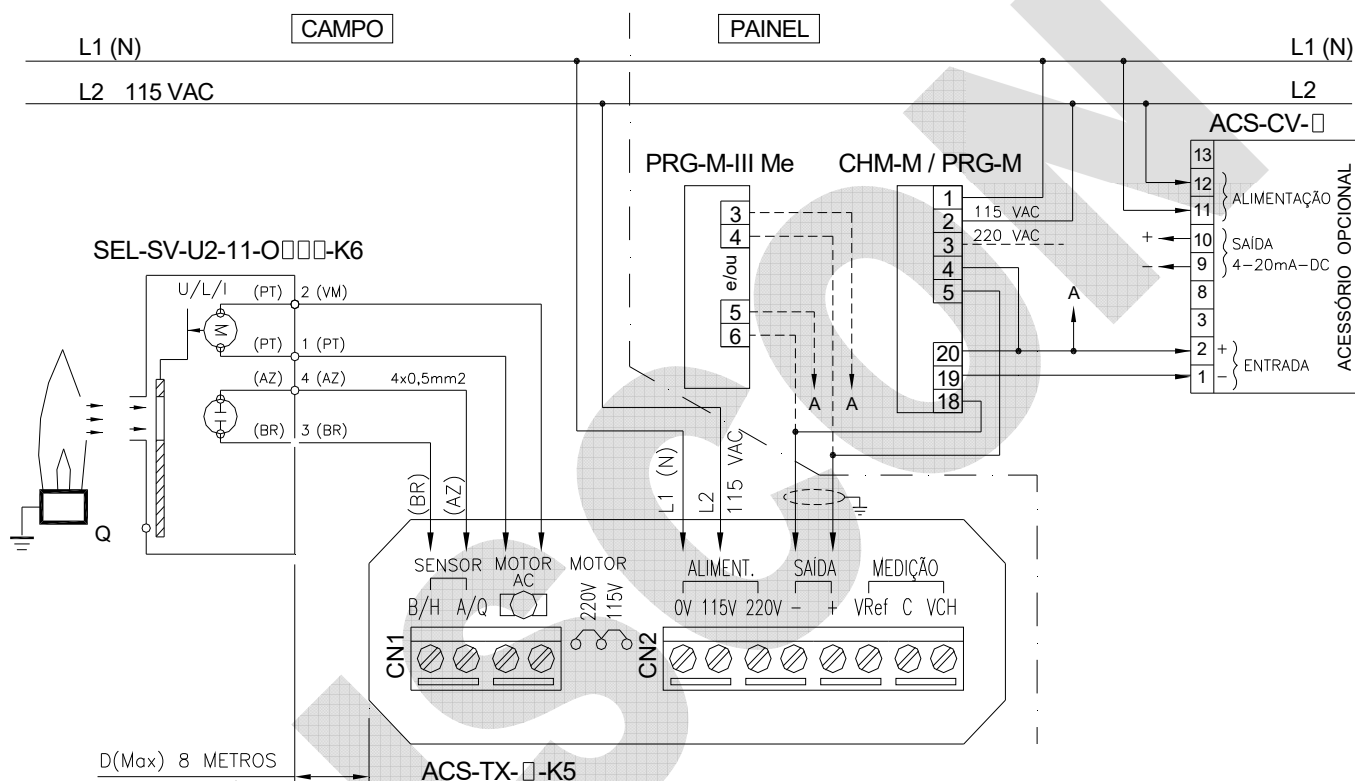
CAMPO

PAINEL

L1 (N)

L1 (N)

L2 115 VAC

L2

ACS-CV-□

PRG-M-III Me

CHM-M / PRG-M

13
12
11
ALIMENTAÇÃO
10
SAÍDA
9
4–20mA–DC
8
3
2
1
ENTRADA
ACESSÓRIO OPCIONAL

SEL-SV-U2-11-O□□□-K6

U/L/I

(PT) 2 (VM)
(PT) 1 (PT)
(AZ) 4 (AZ)
4x0,5mm2
(BR) 3 (BR)

3
4
e/ou
5
6

1
2
115 VAC
3
220 VAC
4
5
20
19
18

A
A
A

Q

(BR)
(AZ)

L1 (N)
L2
115 VAC

SENSOR
MOTOR AC
MOTOR
ALIMENT.
SAÍDA
MEDIÇÃO
B/H A/Q
220V 115V
0V 115V 220V – +
VRef C VCH
CN1
CN2

D(Max) 8 METROS

ACS-TX-□-K5